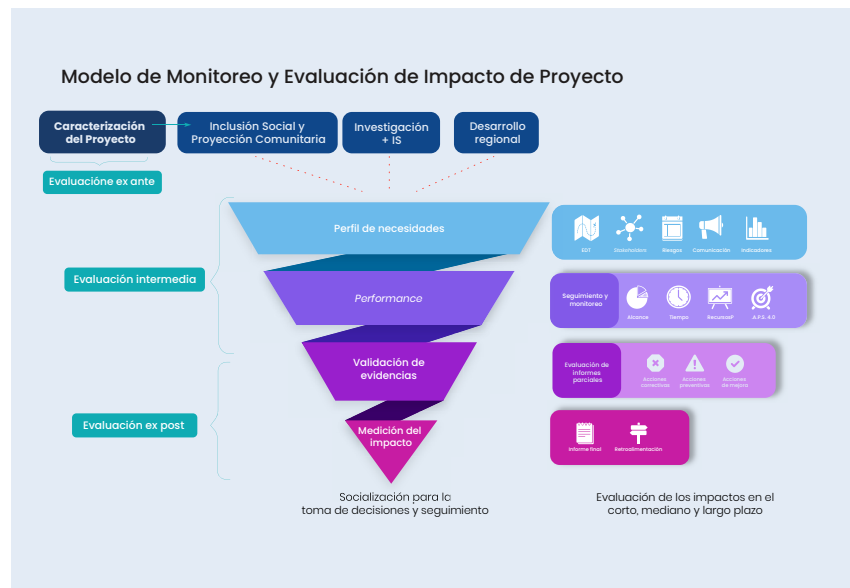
Modelo de Monitoreo y Evaluación de Impacto de Proyecto

Caracterización del Proyecto

Inclusión Social y Proyección Comunitaria

Investigación + IS

Desarrollo regional

Evaluacióne ex ante

Evaluación intermedia

Evaluación ex post

Perfil de necesidades

EDT

Stakeholders

Riesgos

Comunicación

Indicadores

Performance

Seguimiento y monitoreo

Alcance

Tiempo

RecursosF

A.P.S. 4.0

Validación de evidencias

Evaluación de informes parciales

Acciones correctivas

Acciones preventivas

Acciones de mejora

Medición del impacto

Informe final

Retroalimentación

Socialización para la toma de decisiones y seguimiento

Evaluación de los impactos en el corto, mediano y largo plazo